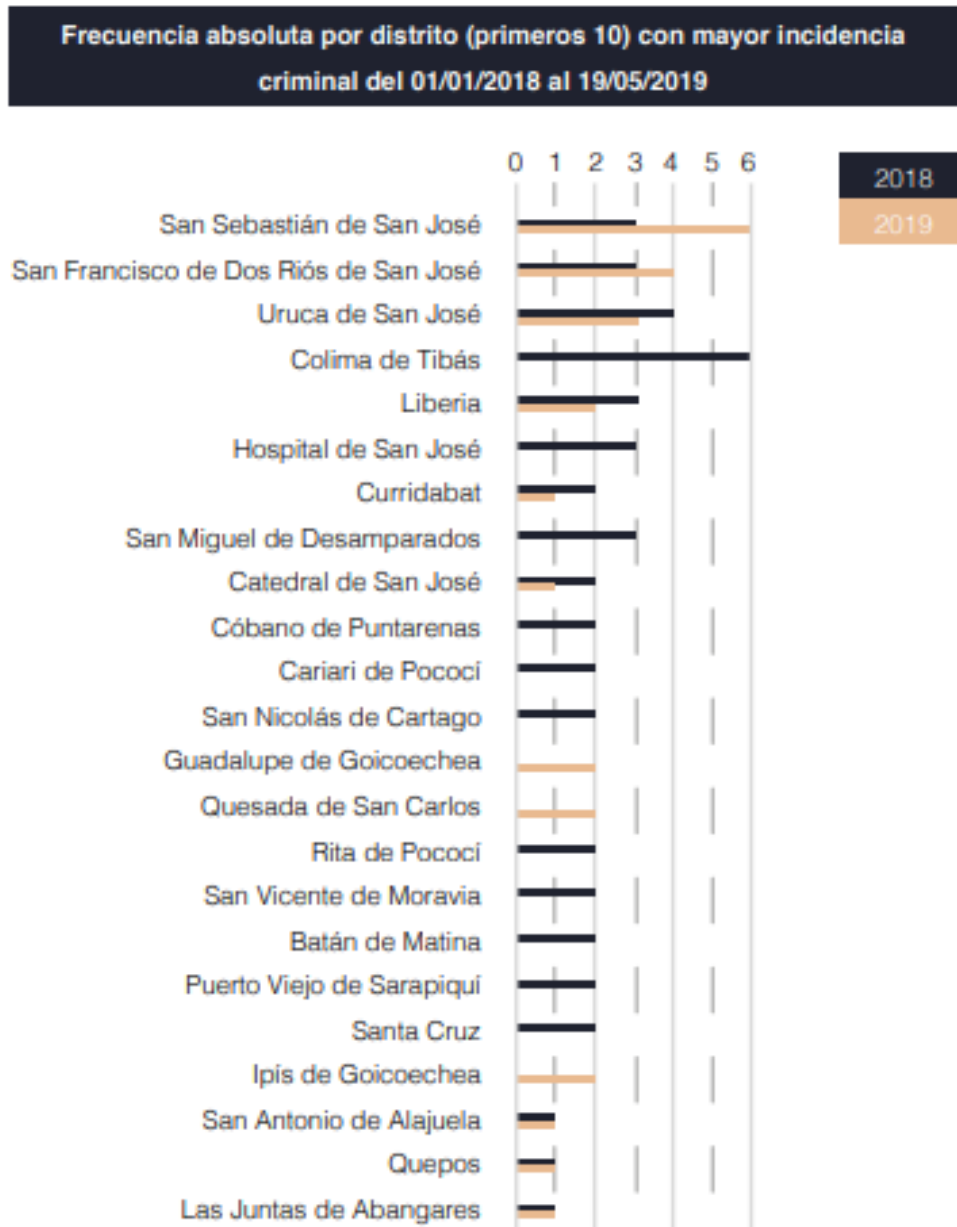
Frecuencia absoluta por distrito (primeros 10) con mayor incidencia criminal del 01/01/2018 al 19/05/2019

0 1 2 3 4 5 6

2018
2019

San Sebastián de San José
San Francisco de Dos Riós de San José
Uruca de San José
Colima de Tibás
Liberia
Hospital de San José
Curridabat
San Miguel de Desamparados
Catedral de San José
Cóbano de Puntarenas
Cariari de Pococí
San Nicolás de Cartago
Guadalupe de Goicoechea
Quesada de San Carlos
Rita de Pococí
San Vicente de Moravia
Batán de Matina
Puerto Viejo de Sarapiquí
Santa Cruz
Ipís de Goicoechea
San Antonio de Alajuela
Quepos
Las Juntas de Abangares